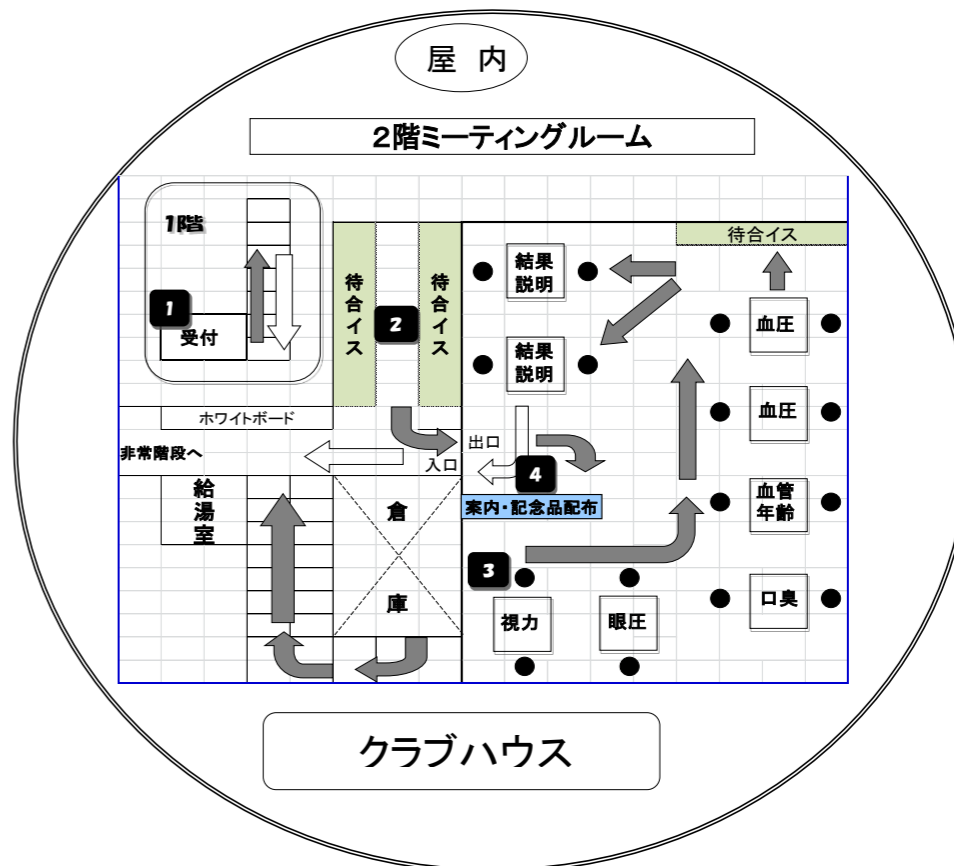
屋内

2階ミーティングルーム

1階

1

受付

待合イス

2

待合イス

結果説明

結果説明

待合イス

血圧

血圧

ホワイトボード

出口

非常階段へ

入口

4

案内・記念品配布

血管年齢

給湯室

倉

庫

3

視力

眼圧

口臭

クラブハウス